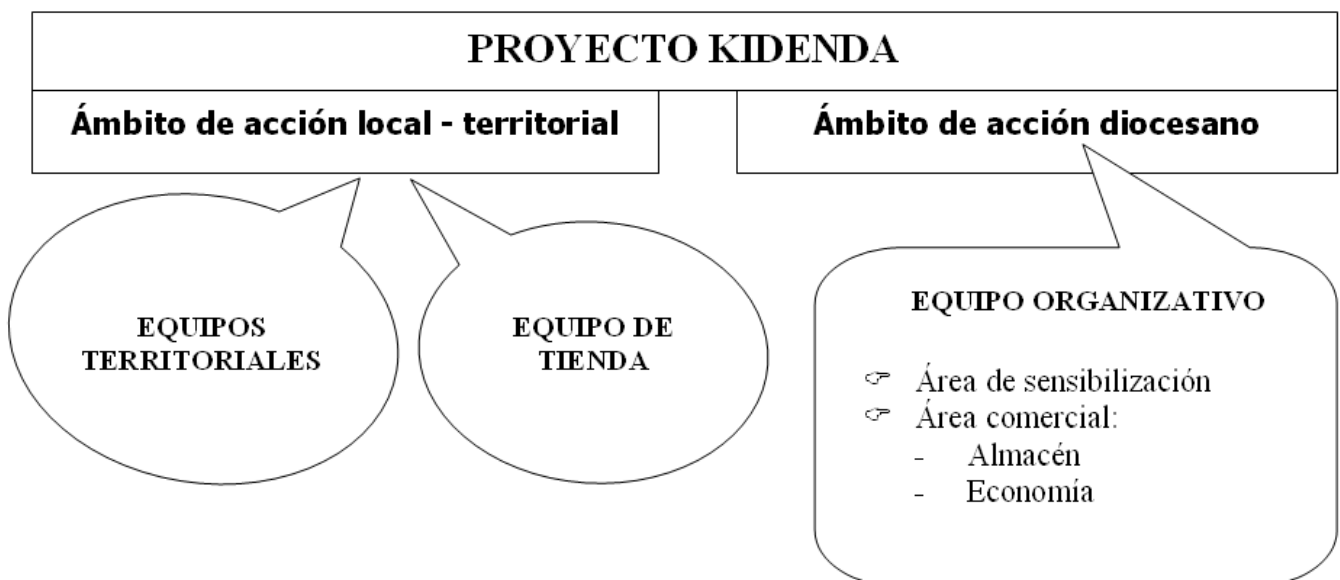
PROYECTO KIDENDA

Ámbito de acción local - territorial

Ámbito de acción diocesano

EQUIPOS TERRITORIALES

EQUIPO DE TIENDA

EQUIPO ORGANIZATIVO

☞ Área de sensibilización
☞ Área comercial:
- Almacén
- Economía